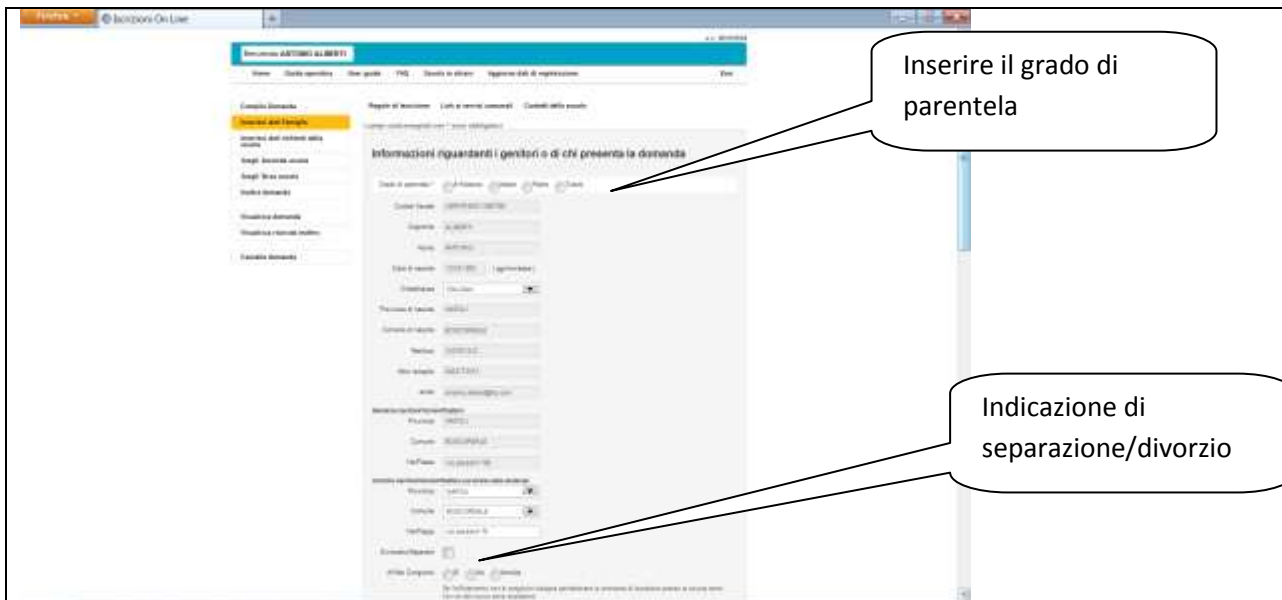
Firefox Iscrizioni On Line

Benvenuto ANTONIO ALBERTI

Home Guida operativa User guide FAQ Uscita in sicuro Aggiorna dati di registrazione Esci

Compila domanda
Inserisci dati Famiglia
Inserisci dati richiesti dalla scuola
Scegli Seconda scuola
Scegli Terza scuola
Inoltra domanda
Visualizza domanda
Visualizza ricevuta inoltro
Cancella domanda

Regole di iscrizione Lista servizi comunali Contatti della scuola

Informazioni riguardanti i genitori o di chi presenta la domanda

Inserire il grado di parentela

Indicazione di separazione/divorzio